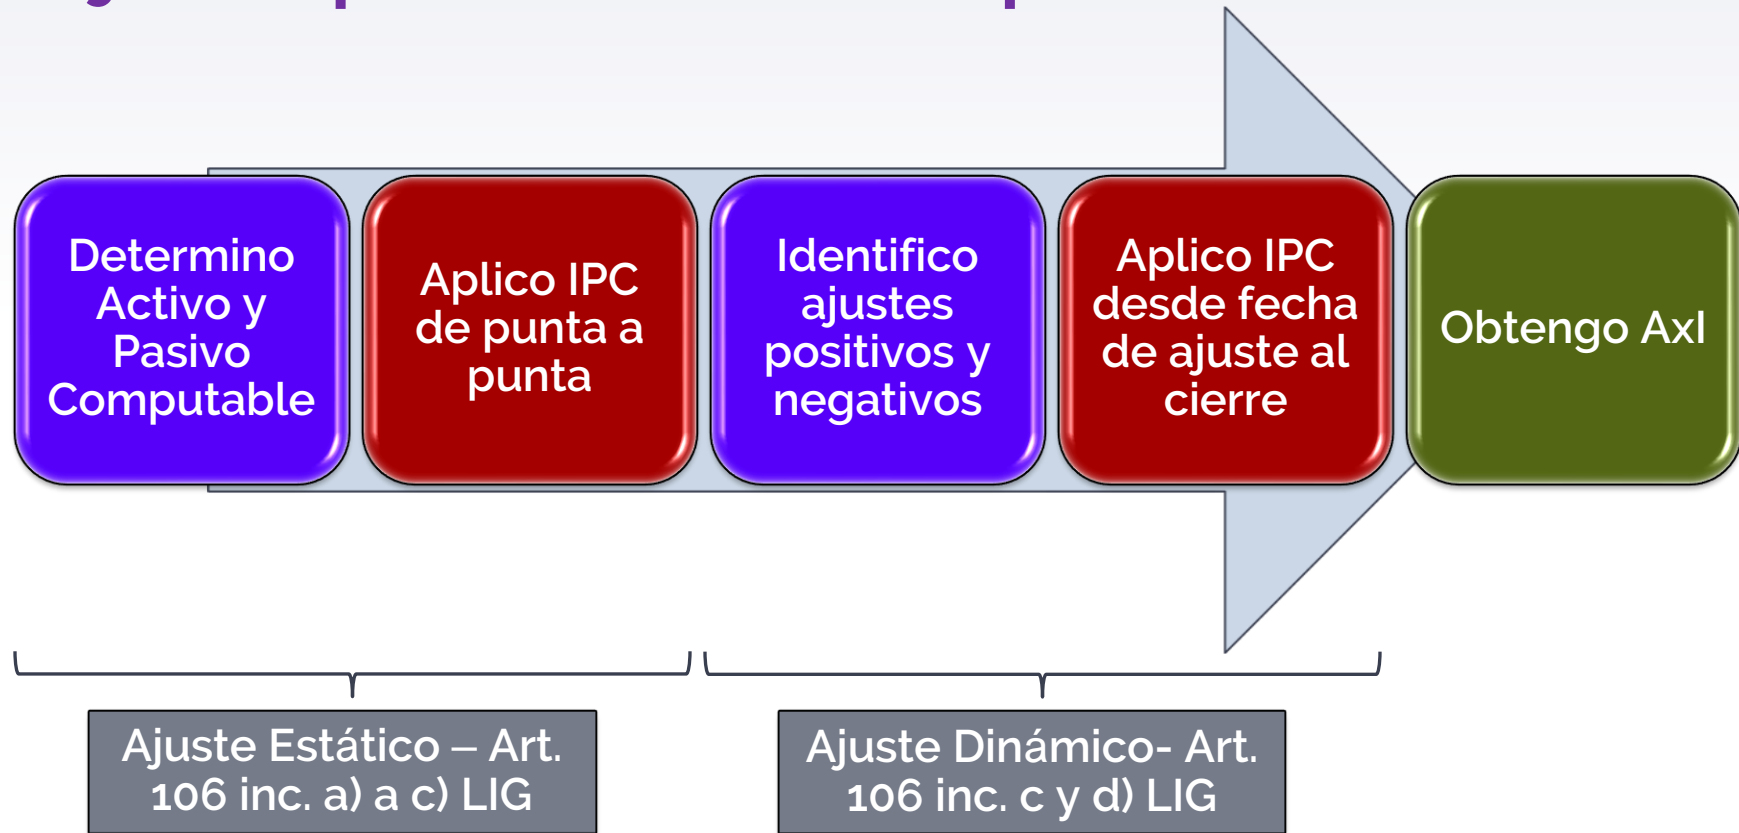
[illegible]

Determino Activo y Pasivo Computable

Aplico IPC de punta a punta

Identifico ajustes positivos y negativos

Aplico IPC desde fecha de ajuste al cierre

Obtengo AxI

Ajuste Estático – Art. 106 inc. a) a c) LIG

Ajuste Dinámico- Art. 106 inc. c y d) LIG